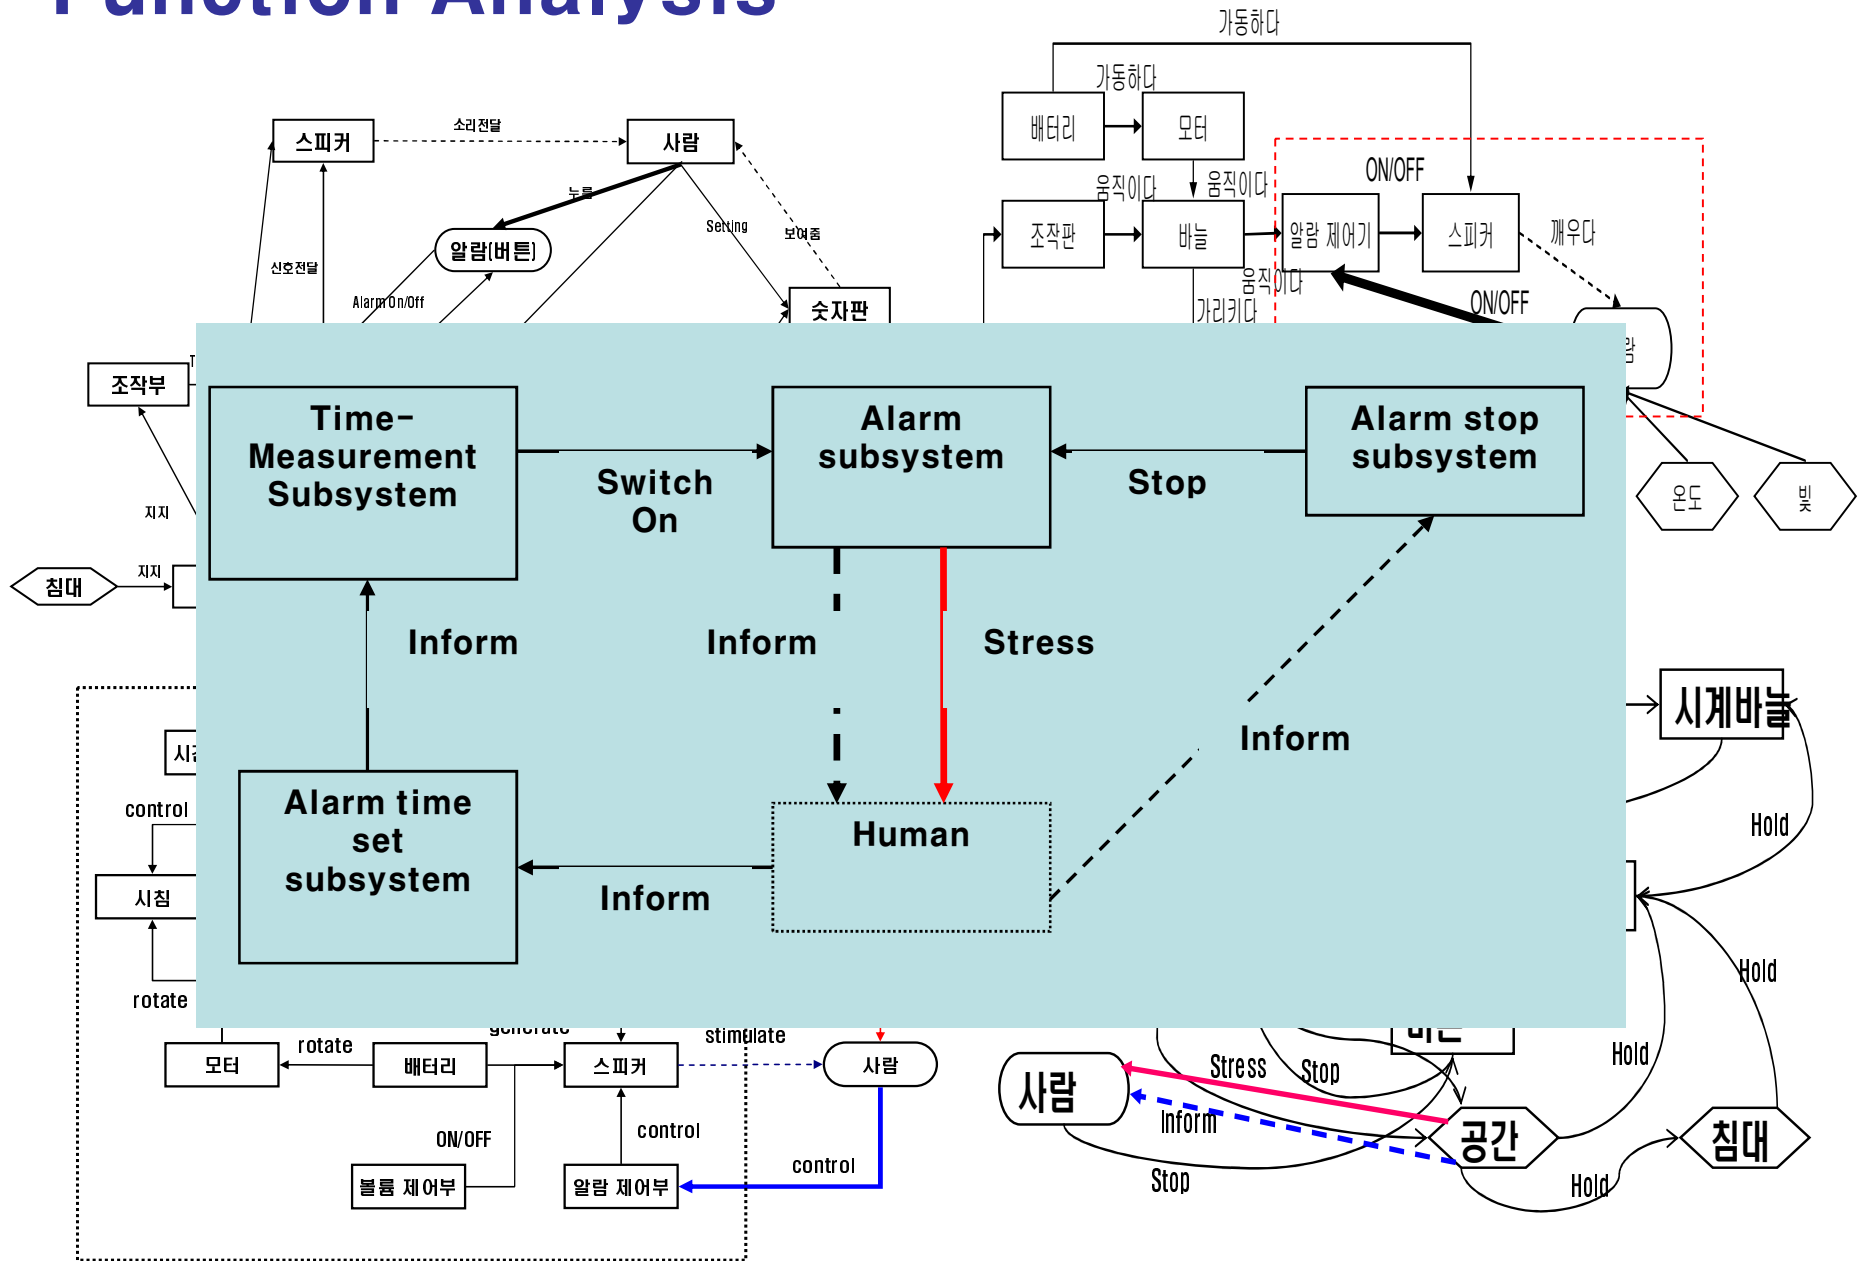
Function Analysis

가동하다
가동하다
배터리
모터
움직이다
움직이다
ON/OFF
조작판
바늘
알람 제어기
스피커
깨우다
움직이다
가리키다
ON/OFF

스피커
소리전달
사람
누름
알람[버튼]
Setting
보여줌
신호전달
Alarm On/Off
숫자판
조작부
지지
침대
지지

Time-Measurement Subsystem
Switch On
Alarm subsystem
Stop
Alarm stop subsystem
Inform
Inform
Stress
Inform
Alarm time set subsystem
Inform
Human

온도
빛
시계바늘
Hold
Hold
Hold
Hold

시
control
시침
rotate
모터
rotate
배터리
generate
스피커
stimulate
사람
ON/OFF
control
control
볼륨 제어부
알람 제어부

사람
Stress
Stop
Inform
공간
침대
Stop
Hold